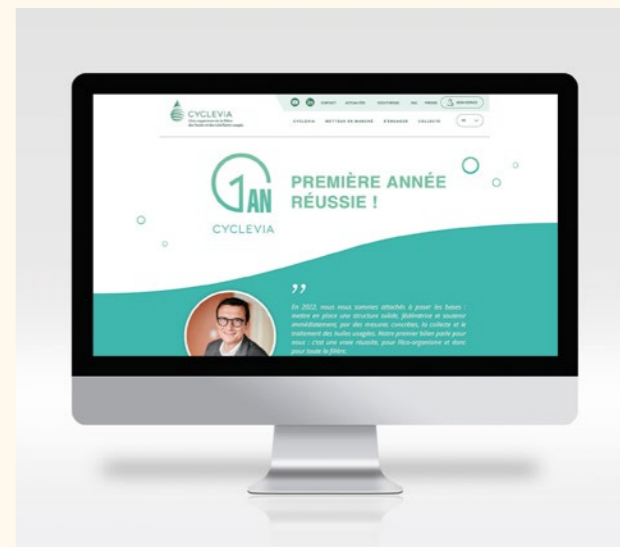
CYCLEVIA

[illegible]

CONTACT ACTUALITÉS SOUTHERSE FAQ PRESSE MON ESPACE

CYCLEVIA METTEURS DE MARCHÉ S'ENGAGER COLLECTE FR

1AN

CYCLEVIA

PREMIÈRE ANNÉE RÉUSSIE !

"

En 2022, nous nous sommes attachés à poser les bases : mettre en place une structure solide, fédératrice et soutenir immédiatement, par des mesures concrètes, la collecte et le traitement des huiles usagées. Notre premier bilan parle pour nous : c'est une vraie réussite, pour l'éco-organisme et donc pour toute la filière.